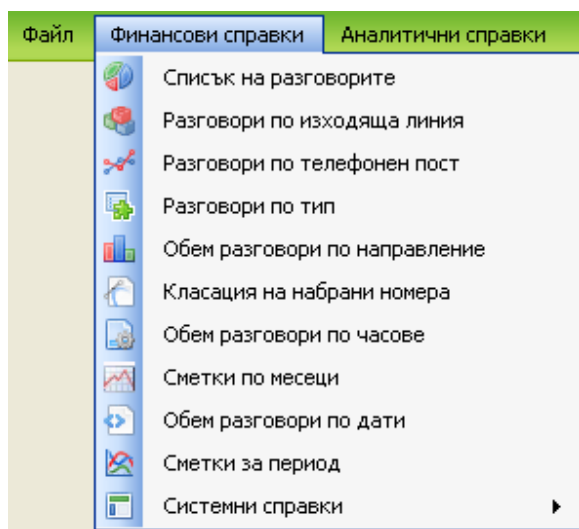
Файл Финансови справки Аналитични справки

Списък на разговорите
Разговори по изходяща линия
Разговори по телефонен пост
Разговори по тип
Обем разговори по направление
Класация на набрани номера
Обем разговори по часове
Сметки по месеци
Обем разговори по дати
Сметки за период
Системни справки